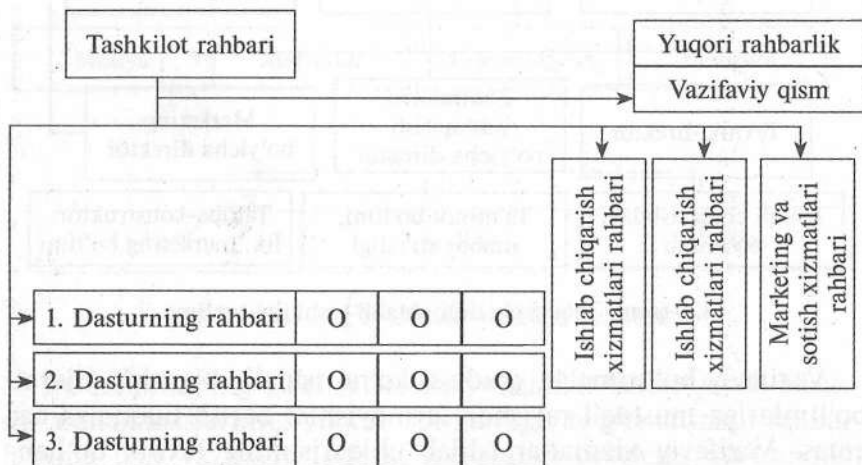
Tashkilot rahbari

Yuqori rahbarlik

Vazifaviy qism

Ishlab chiqarish xizmatlari rahbari

Ishlab chiqarish xizmatlari rahbari

Marketing va sotish xizmatlari rahbari

| 1. Dasturning rahbari | O | O | O |
|---|---|---|---|
| 2. Dasturning rahbari | O | O | O |
| 3. Dasturning rahbari | O | O | O |